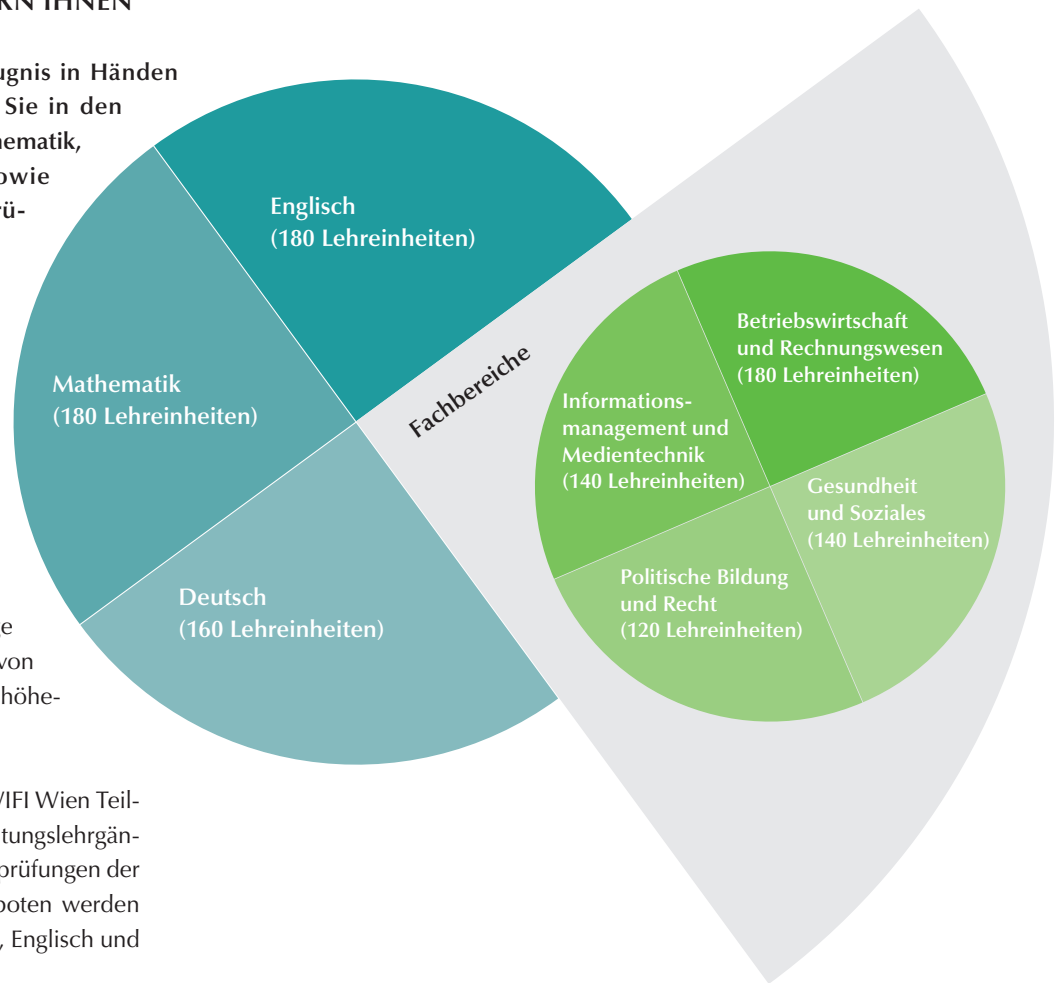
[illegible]RN IHNEN

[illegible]ugnis in Händen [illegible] Sie in den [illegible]hematik, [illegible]owie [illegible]ü-

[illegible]e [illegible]von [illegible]höhe-

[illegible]IFI Wien Teil-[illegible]tungslehrgän-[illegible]prüfungen der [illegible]boten werden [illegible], Englisch und

Englisch
(180 Lehreinheiten)

Mathematik
(180 Lehreinheiten)

Deutsch
(160 Lehreinheiten)

Fachbereiche

Betriebswirtschaft und Rechnungswesen
(180 Lehreinheiten)

Informationsmanagement und Medientechnik
(140 Lehreinheiten)

Gesundheit und Soziales
(140 Lehreinheiten)

Politische Bildung und Recht
(120 Lehreinheiten)